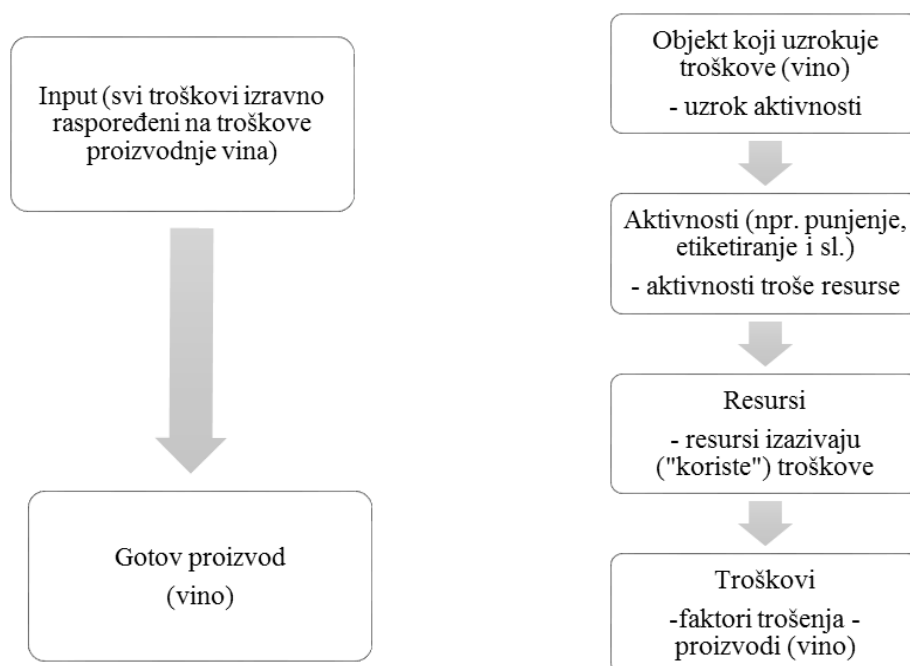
Input (svi troškovi izravno raspoređeni na troškove proizvodnje vina)

Gotov proizvod
(vino)

Objekt koji uzrokuje troškove (vino)
- uzrok aktivnosti

Aktivnosti (npr. punjenje, etiketiranje i sl.)
- aktivnosti troše resurse

Resursi
- resursi izazivaju ("koriste") troškove

Troškovi
-faktori trošenja - proizvodi (vino)